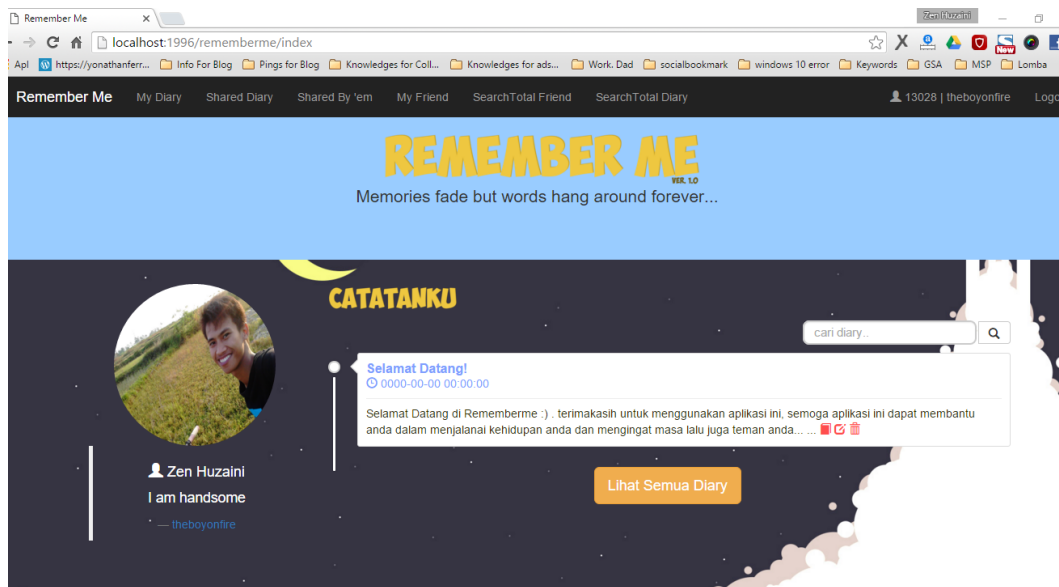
Remember Me ×

Zen Huzaini

localhost:1996/rememberme/index

Apl https://yonathanferr... Info For Blog Pings for Blog Knowledges for Coll... Knowledges for ads... Work. Dad socialbookmark windows 10 error Keywords GSA MSP Lomba

New

Remember Me My Diary Shared Diary Shared By 'em My Friend SearchTotal Friend SearchTotal Diary 13028 | theboyonfire Logo

REMEMBER ME
ver. 1.0

Memories fade but words hang around forever...

CATATANKU

cari diary..

Selamat Datang!
0000-00-00 00:00:00

Selamat Datang di Rememberme :) . terimakasih untuk menggunakan aplikasi ini, semoga aplikasi ini dapat membantu anda dalam menjalanai kehidupan anda dan mengingat masa lalu juga teman anda... ...

Zen Huzaini
I am handsome
— theboyonfire

Lihat Semua Diary